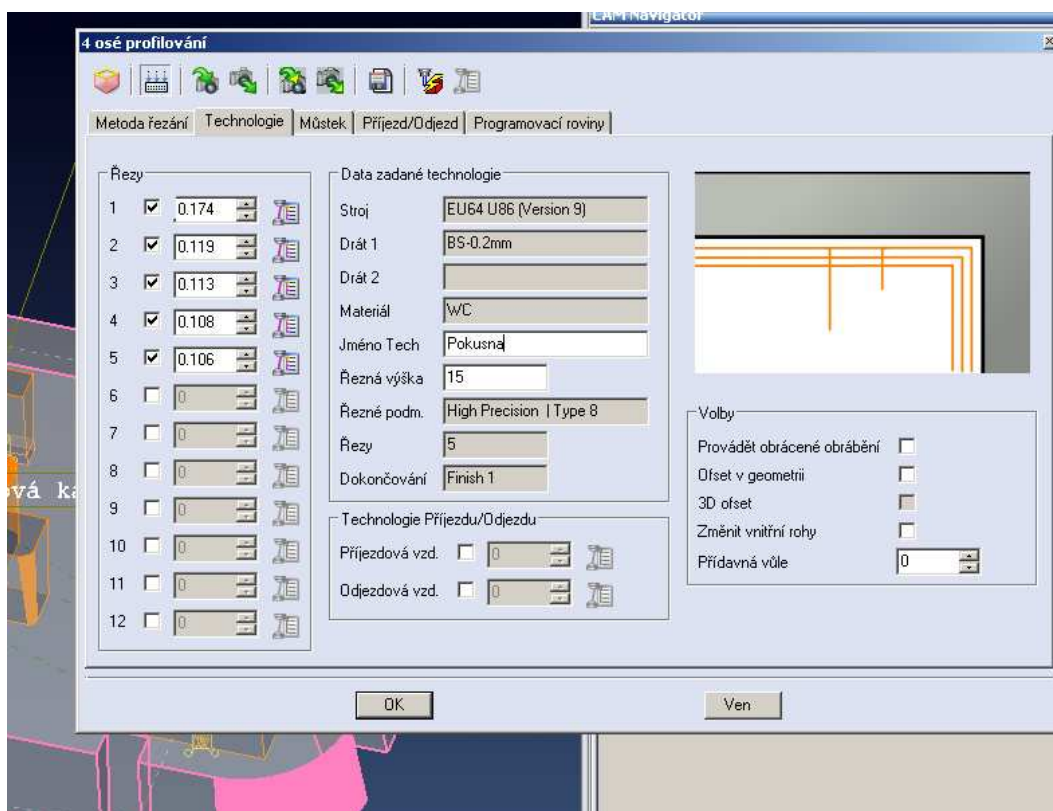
CAM Navigator

4 osé profilování

Metoda řezání | Technologie | Můstek | Příjezd/Odjezd | Programovací roviny

Řezy
1 0.174
2 0.119
3 0.113
4 0.108
5 0.106
6 0
7 0
8 0
9 0
10 0
11 0
12 0

Data zadané technologie
Stroj EU64 U86 (Version 9)
Drát 1 BS-0.2mm
Drát 2
Materiál WC
Jméno Tech Pokusna
Řezná výška 15
Řezné podm. High Precision | Type 8
Řezy 5
Dokončování Finish 1

Technologie Příjezdu/Odjezdu
Příjezdová vzd. 0
Odjezdová vzd. 0

Volby
Provádět obrácené obrábění
Ofset v geometrii
3D ofset
Změnit vnitřní rohy
Přídavná vůle 0

OK
Ven

vá ka